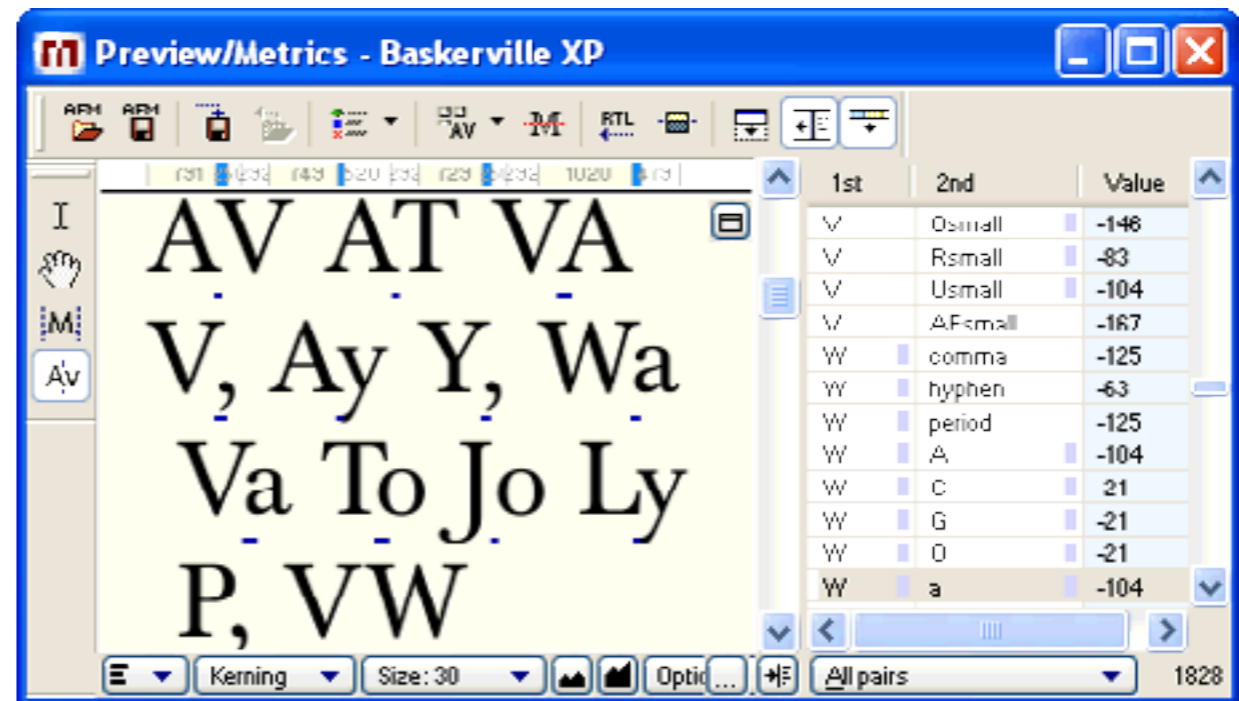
Preview/Metrics - Baskerville XP

AFM AFM AV M RTL

731 232 743 520 232 729 232 1020 473

AV AT VA
V, Ay Y, Wa
Va To Jo Ly
P, VW

| 1st | 2nd | Value |
|---|---|---|
| V | Osmall | -146 |
| V | Rsmall | -83 |
| V | Usmall | -104 |
| V | AEsmall | -167 |
| W | comma | -125 |
| W | hyphen | -63 |
| W | period | -125 |
| W | A | -104 |
| W | C | -21 |
| W | G | -21 |
| W | O | -21 |
| W | a | -104 |

Kerning Size: 30 Optio ... All pairs 1828